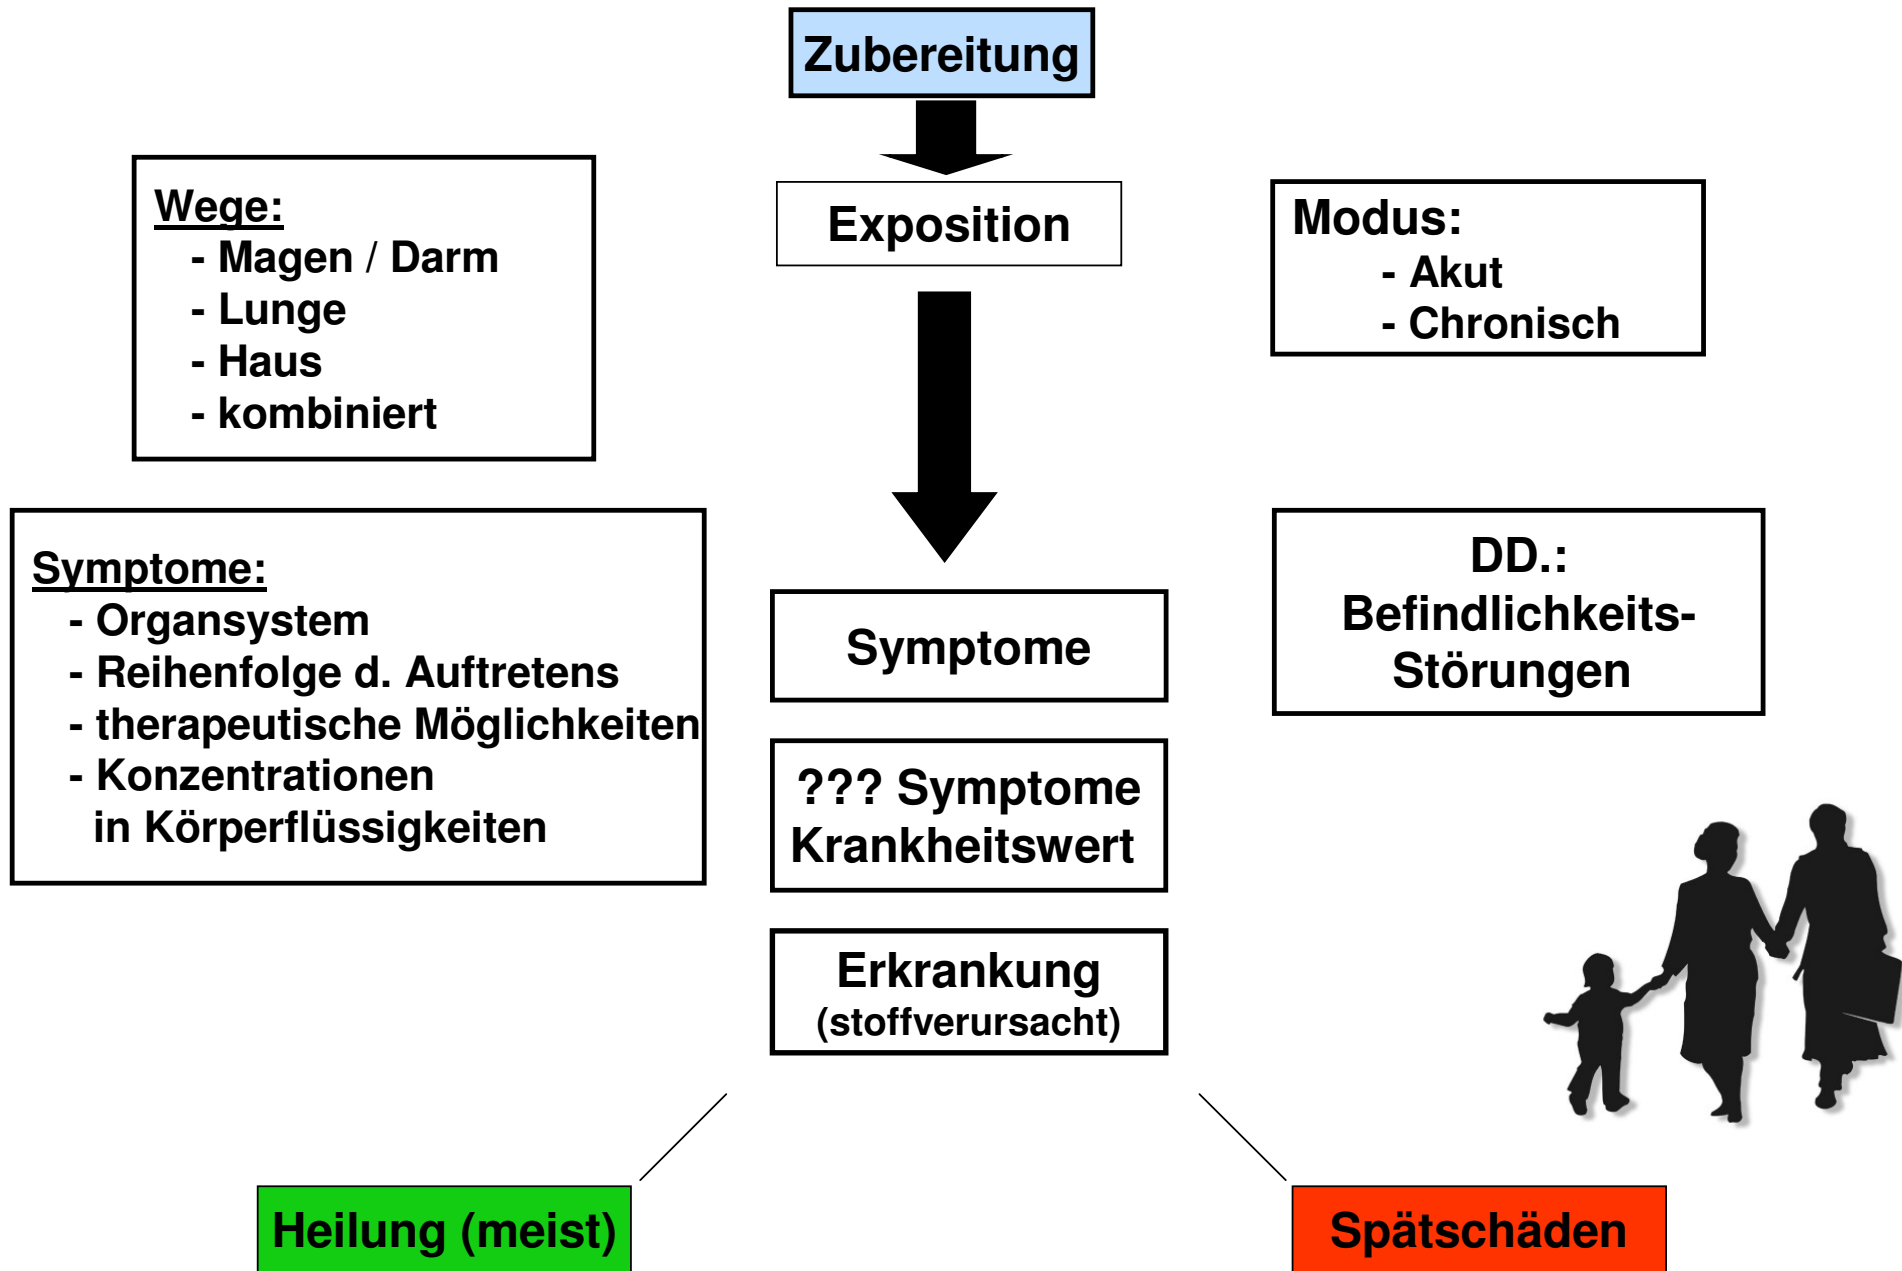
Zubereitung

Wege:
- Magen / Darm
- Lunge
- Haus
- kombiniert

Exposition

Modus:
- Akut
- Chronisch

Symptome:
- Organsystem
- Reihenfolge d. Auftretens
- therapeutische Möglichkeiten
- Konzentrationen in Körperflüssigkeiten

Symptome

DD.:
Befindlichkeits-Störungen

??? Symptome
Krankheitswert

Erkrankung
(stoffverursacht)

Heilung (meist)

Spätschäden